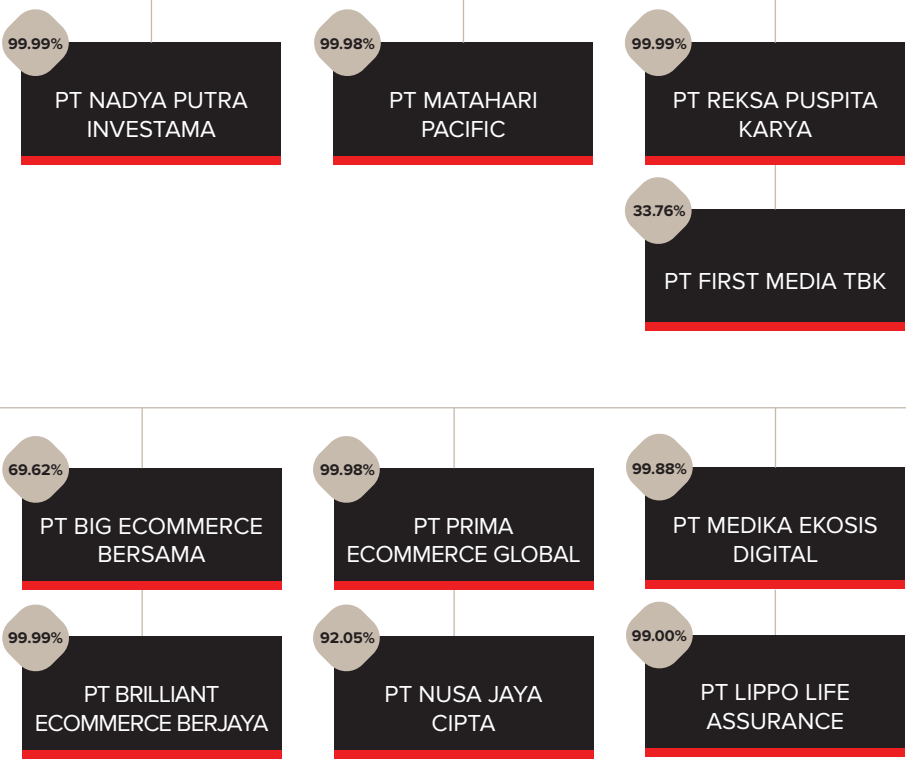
99.99%
PT NADYA PUTRA INVESTAMA

99.98%
PT MATAHARI PACIFIC

99.99%
PT REKSA PUSPITA KARYA

33.76%
PT FIRST MEDIA TBK

69.62%
PT BIG ECOMMERCE BERSAMA

99.98%
PT PRIMA ECOMMERCE GLOBAL

99.88%
PT MEDIKA EKOSIS DIGITAL

99.99%
PT BRILLIANT ECOMMERCE BERJAYA

92.05%
PT NUSA JAYA CIPTA

99.00%
PT LIPPO LIFE ASSURANCE